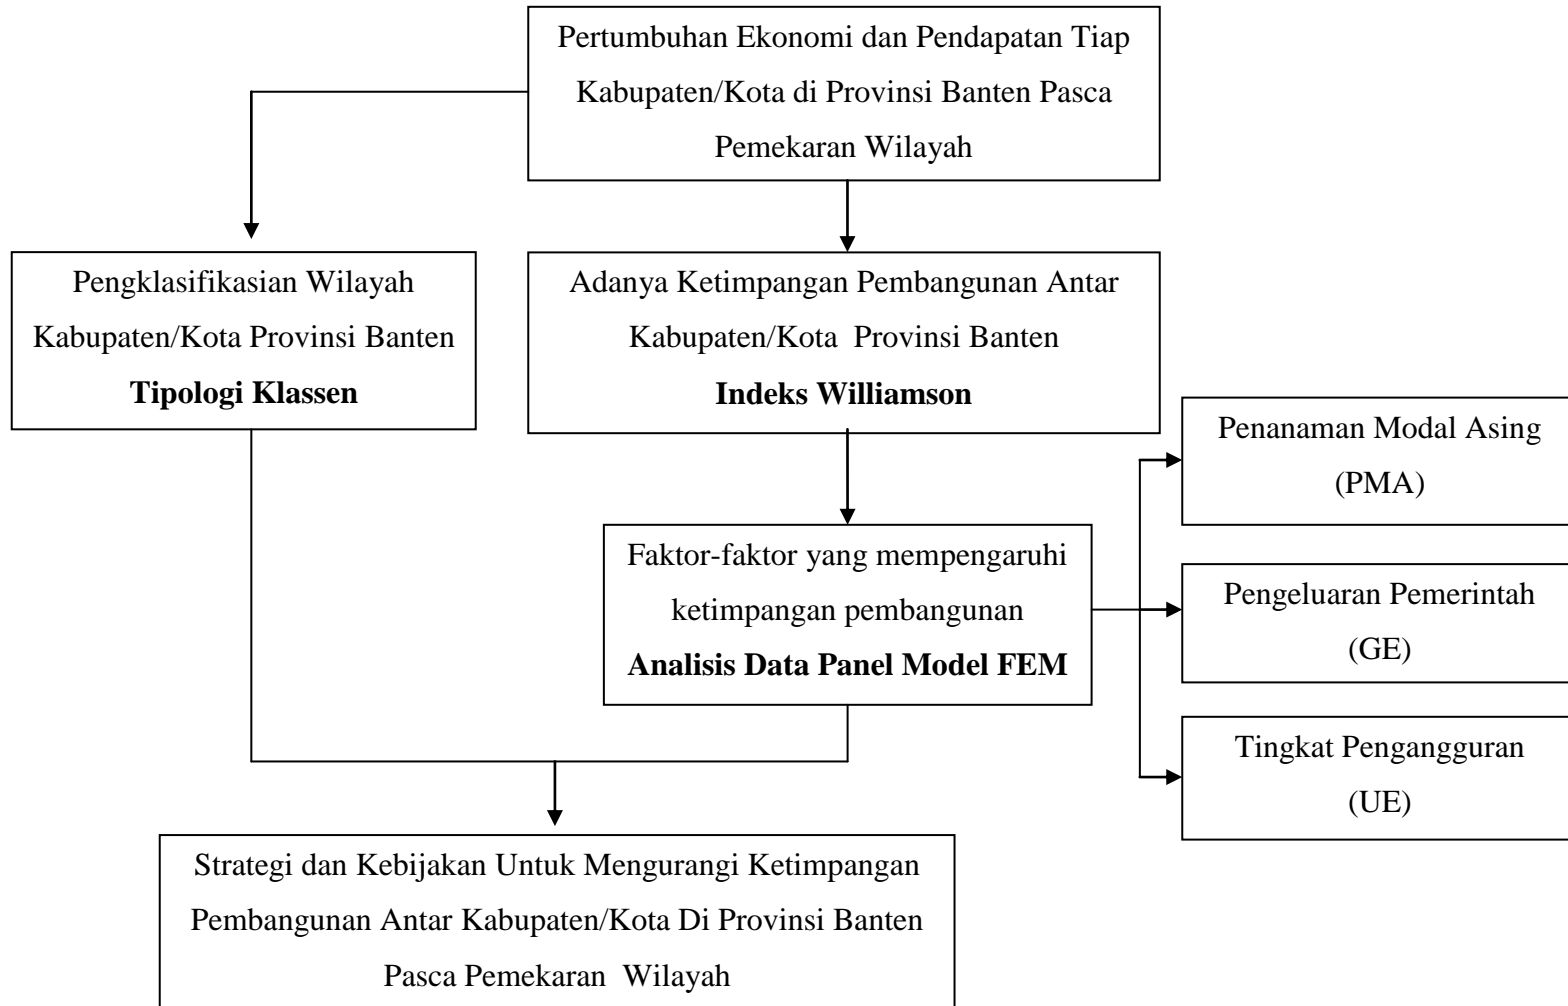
Pertumbuhan Ekonomi dan Pendapatan Tiap Kabupaten/Kota di Provinsi Banten Pasca Pemekaran Wilayah

Pengklasifikasian Wilayah Kabupaten/Kota Provinsi Banten
**Tipologi Klassen**

Adanya Ketimpangan Pembangunan Antar Kabupaten/Kota Provinsi Banten
**Indeks Williamson**

Faktor-faktor yang mempengaruhi ketimpangan pembangunan
**Analisis Data Panel Model FEM**

Penanaman Modal Asing (PMA)

Pengeluaran Pemerintah (GE)

Tingkat Pengangguran (UE)

Strategi dan Kebijakan Untuk Mengurangi Ketimpangan Pembangunan Antar Kabupaten/Kota Di Provinsi Banten Pasca Pemekaran Wilayah